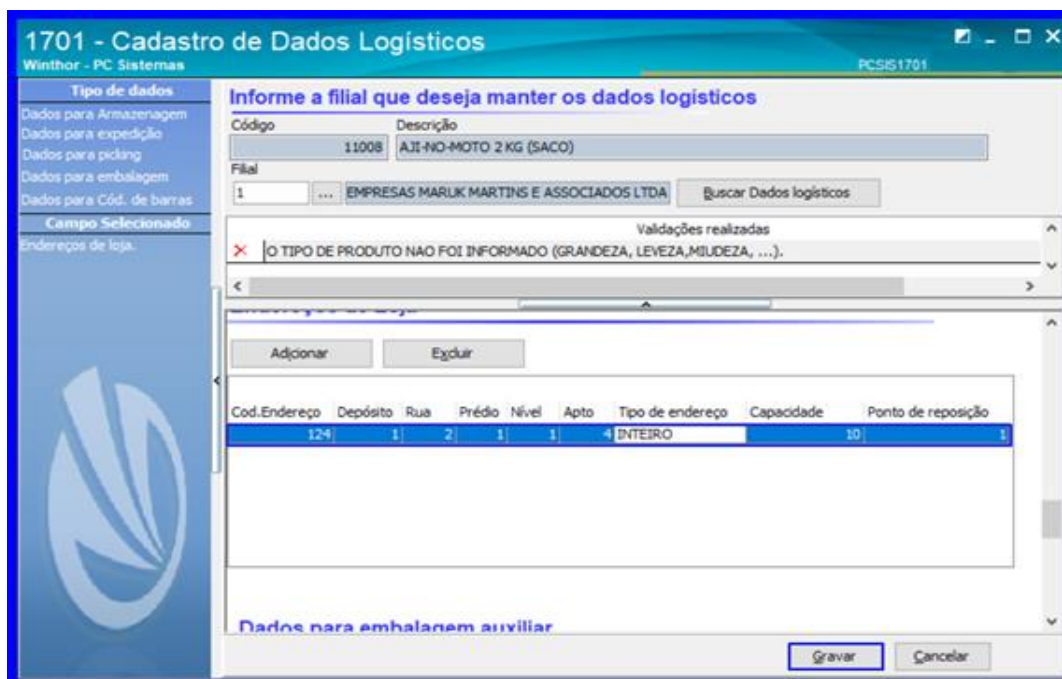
1701 - Cadastro de Dados Logísticos
Winthor - PC Sistemas
PCSIS1701

Tipo de dados
Dados para Armazenagem
Dados para expedição
Dados para picking
Dados para embalagem
Dados para Cód. de barras
Campo Selecionado
Endereços de loja.

Informe a filial que deseja manter os dados logísticos
Código
11008
Descrição
AJI-NO-MOTO 2 KG (SACO)
Filial
1
...
EMPRESAS MARUK MARTINS E ASSOCIADOS LTDA
Buscar Dados logísticos

Validações realizadas
O TIPO DE PRODUTO NAO FOI INFORMADO (GRANDEZA, LEVEZA,MIUDEZA, ...).

Adicionar
Excluir

| Cod.Endereço | Depósito | Rua | Prédio | Nível | Apto | Tipo de endereço | Capacidade | Ponto de reposição |
|---|---|---|---|---|---|---|---|---|
| 124 | 1 | 2 | 1 | 1 | 4 | INTEIRO | 10 | 1 |

Dados para embalagem auxiliar

Gravar
Cancelar